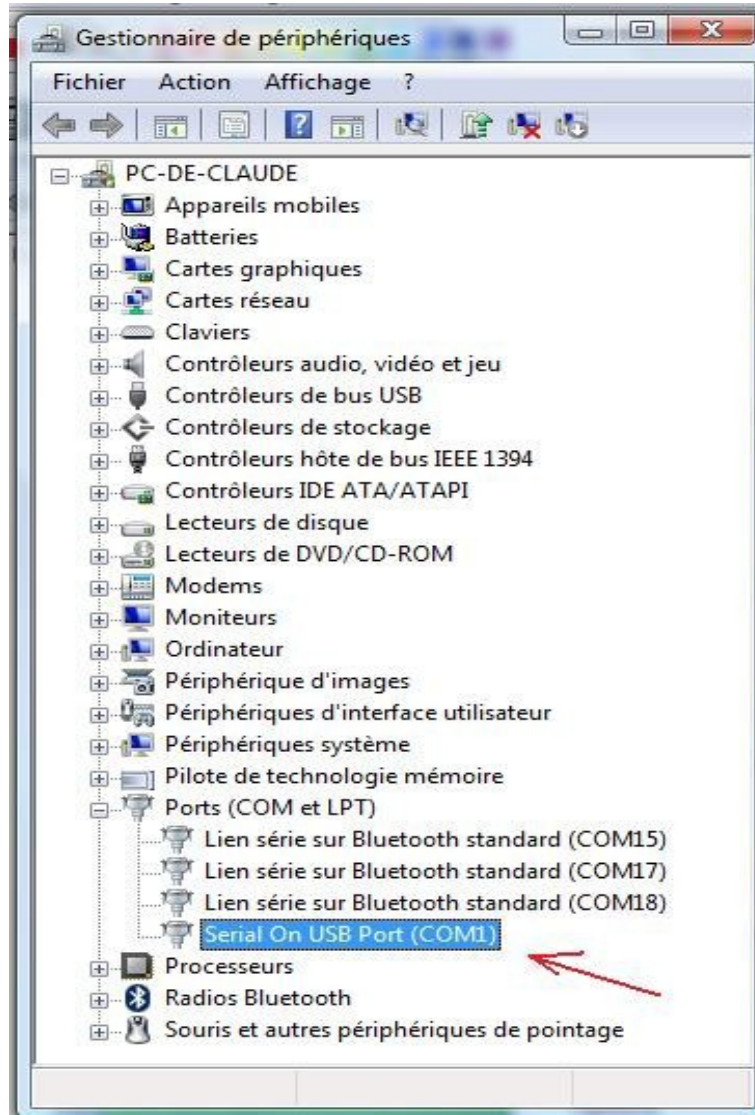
Gestionnaire de périphériques

Fichier Action Affichage ?

PC-DE-CLAUDE
Appareils mobiles
Batteries
Cartes graphiques
Cartes réseau
Claviers
Contrôleurs audio, vidéo et jeu
Contrôleurs de bus USB
Contrôleurs de stockage
Contrôleurs hôte de bus IEEE 1394
Contrôleurs IDE ATA/ATAPI
Lecteurs de disque
Lecteurs de DVD/CD-ROM
Modems
Moniteurs
Ordinateur
Périphérique d'images
Périphériques d'interface utilisateur
Périphériques système
Pilote de technologie mémoire
Ports (COM et LPT)
Lien série sur Bluetooth standard (COM15)
Lien série sur Bluetooth standard (COM17)
Lien série sur Bluetooth standard (COM18)
Serial On USB Port (COM1)
Processeurs
Radios Bluetooth
Souris et autres périphériques de pointage